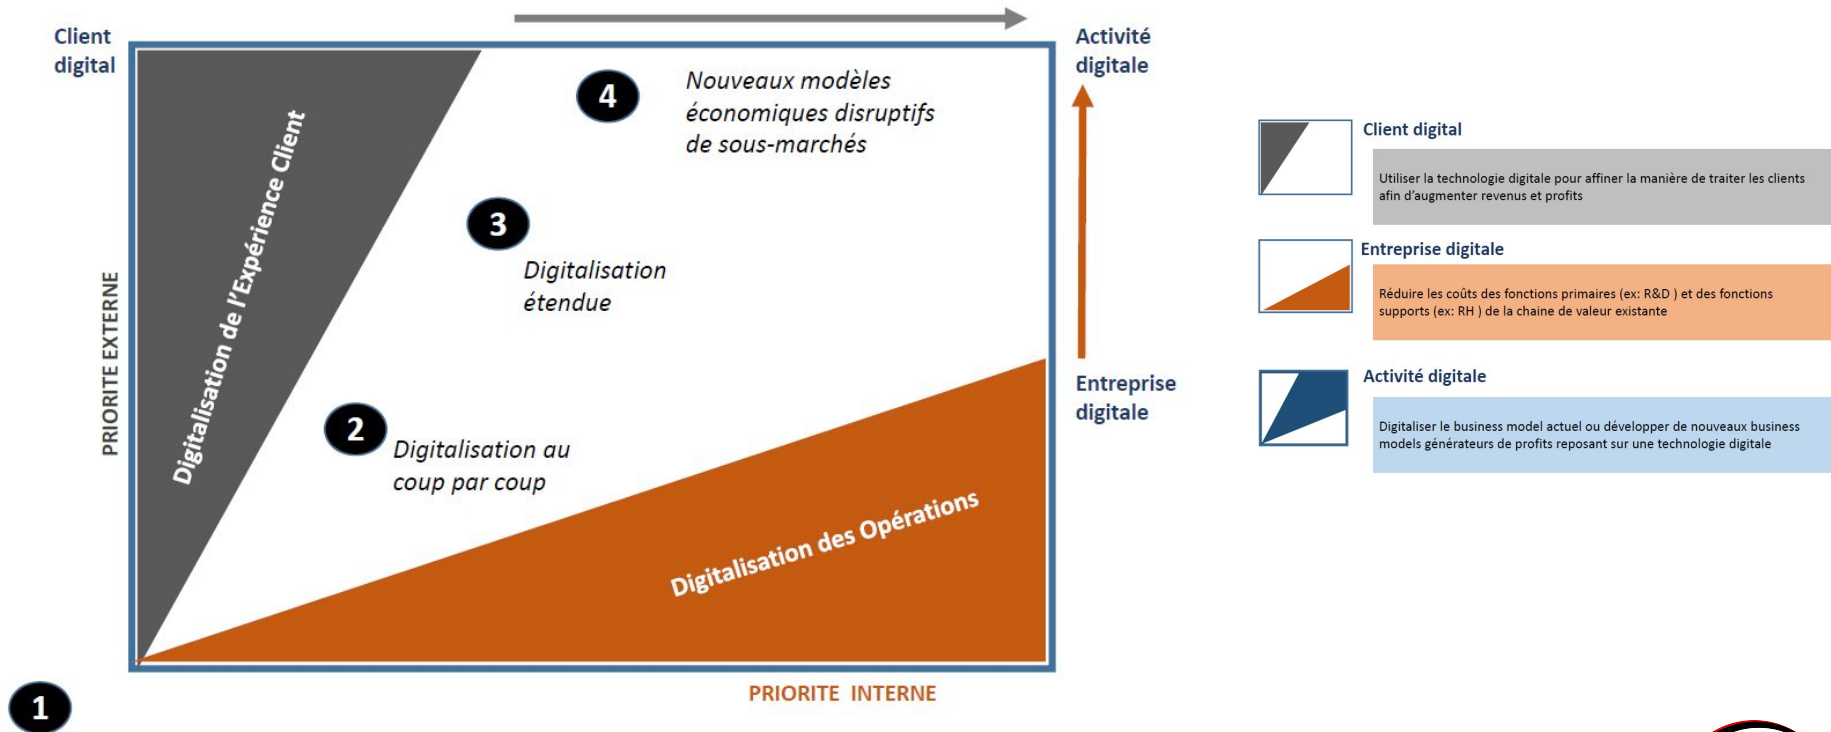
Client digital

Activité digitale

PRIORITE EXTERNE

Digitalisation de l'Expérience Client

4

Nouveaux modèles économiques disruptifs de sous-marchés

3

Digitalisation étendue

2

Digitalisation au coup par coup

Digitalisation des Opérations

Entreprise digitale

PRIORITE INTERNE

1

Client digital

Utiliser la technologie digitale pour affiner la manière de traiter les clients afin d'augmenter revenus et profits

Entreprise digitale

Réduire les coûts des fonctions primaires (ex: R&D ) et des fonctions supports (ex: RH ) de la chaine de valeur existante

Activité digitale

Digitaliser le business model actuel ou développer de nouveaux business models générateurs de profits reposant sur une technologie digitale